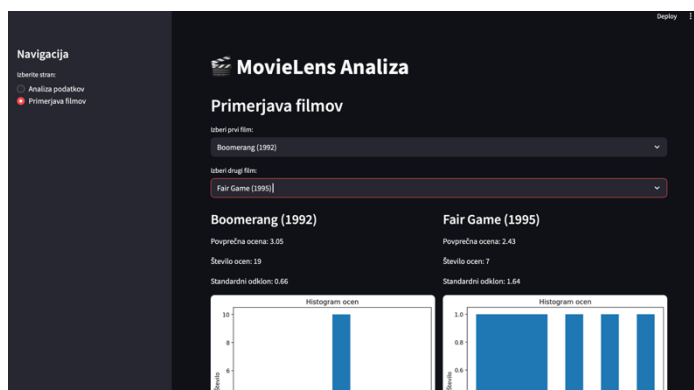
Deploy ⋮

Navigacija

Izberite stran:

Analiza podatkov

Primerjava filmov

🎬 MovieLens Analiza

Primerjava filmov

Izberi prvi film:

Boomerang (1992)

Izberi drugi film:

Fair Game (1995)

Boomerang (1992)

Povprečna ocena: 3.05

Število ocen: 19

Standardni odklon: 0.66

Fair Game (1995)

Povprečna ocena: 2.43

Število ocen: 7

Standardni odklon: 1.64

Histogram ocen

10

8

6

Število

Histogram ocen

1.0

0.8

0.6

Število